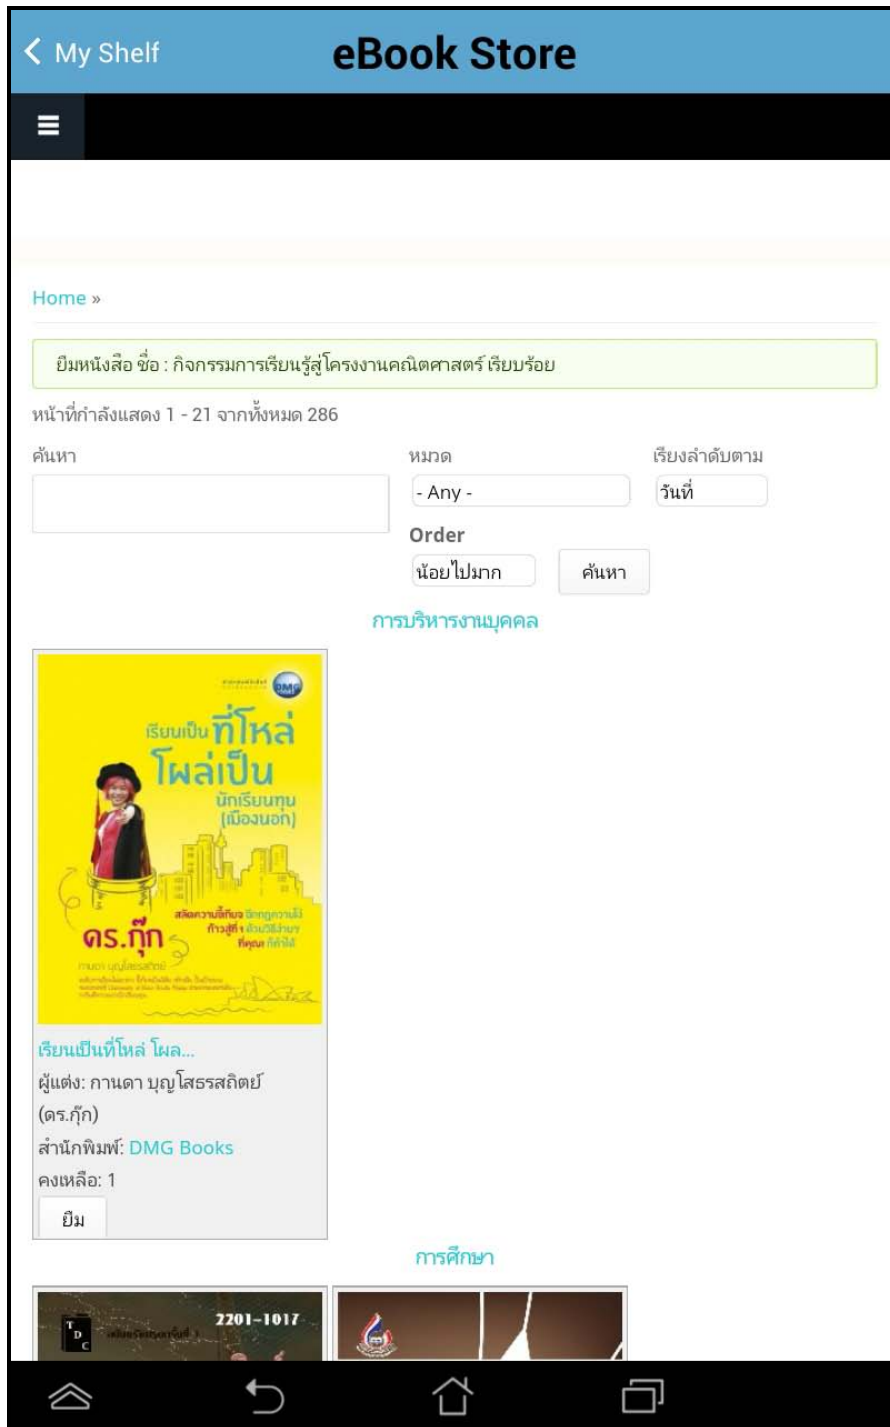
< My Shelf
eBook Store

Home »

ยืมหนังสือ ชื่อ : กิจกรรมการเรียนรู้สู่โครงงานคณิตศาสตร์ เรียบร้อย

หน้าที่กำลังแสดง 1 - 21 จากทั้งหมด 286

ค้นหา

หมวด
- Any -

เรียงลำดับตาม
วันที่

Order
น้อยไปมาก
ค้นหา

การบริหารงานบุคคล

DMG
เรียนเป็นที่โหล่ โผล่เป็นนักเรียนทุน (เมืองนอก)
สลัดความขี้เกียจ ฉีกกฎความไม่ก้าวสู่ฯ ด้วยวิธีง่ายๆ ที่คุณก็ทำได้
ดร.กุ๊ก
กานดา บุญโสธรสถิตย์
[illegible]

เรียนเป็นที่โหล่ โผล...
ผู้แต่ง: กานดา บุญโสธรสถิตย์ (ดร.กุ๊ก)
สำนักพิมพ์: DMG Books
คงเหลือ: 1
ยืม

การศึกษา

T D C
2201-1017